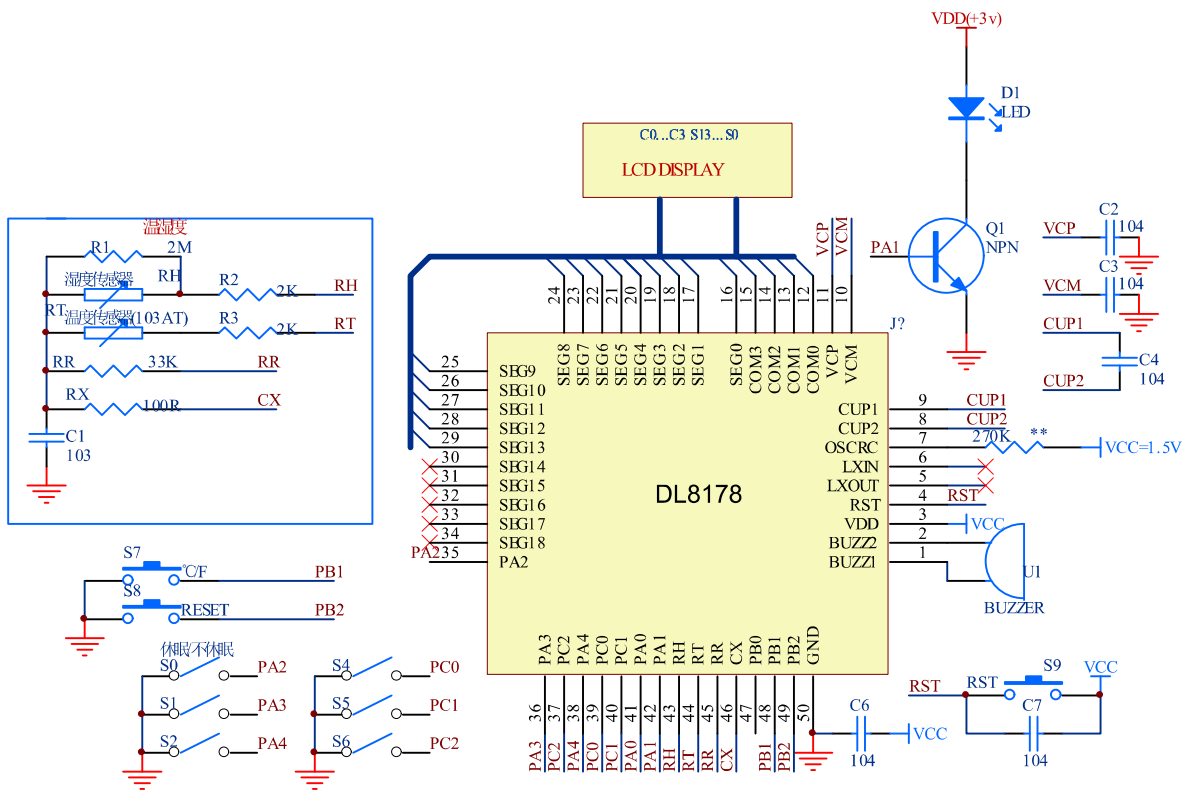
VDD(+3v)

D1
LED

C0...C3 S13....S0

LCD DISPLAY

Q1
NPN

PA1

VCP
VCM

C2
104
VCP

C3
104
VCM

CUP1
C4
104
CUP2

温湿度

R1
2M
RH
湿度传感器
R2
2K
RH
RT
温度传感器(103 AT)
R3
2K
RT
RR
33K
RR
RX
100R
CX
C1
103

24 23 22 21 20 19 18 17 16 15 14 13 12 11 10
SEG8 SEG7 SEG6 SEG5 SEG4 SEG3 SEG2 SEG1 SEG0 COM3 COM2 COM1 COM0 VCP VCM

J?

25 SEG9
26 SEG10
27 SEG11
28 SEG12
29 SEG13
30 SEG14
31 SEG15
32 SEG16
33 SEG17
34 SEG18
PA2 35 PA2

DL8178

CUP1 9 CUP1
CUP2 8 CUP2
OSCRC 7 270K **
VCC=1.5V
LXIN 6
LXOUT 5
RST 4 RST
VDD 3 VCC
BUZZ2 2
BUZZ1 1
U1
BUZZER

S7
℃/F
PB1
S8
RESET
PB2

休眠/不休眠
S0 PA2
S1 PA3
S2 PA4
S4 PC0
S5 PC1
S6 PC2

PA3 PC2 PA4 PC0 PC1 PA0 PA1 RH RT RR CX PB0 PB1 PB2 GND
36 37 38 39 40 41 42 43 44 45 46 47 48 49 50
PA3 PC2 PA4 PC0 PC1 PA0 PA1 RH RT RR CX PB1 PB2

C6
104
VCC

RST
RST
S9
VCC
C7
104